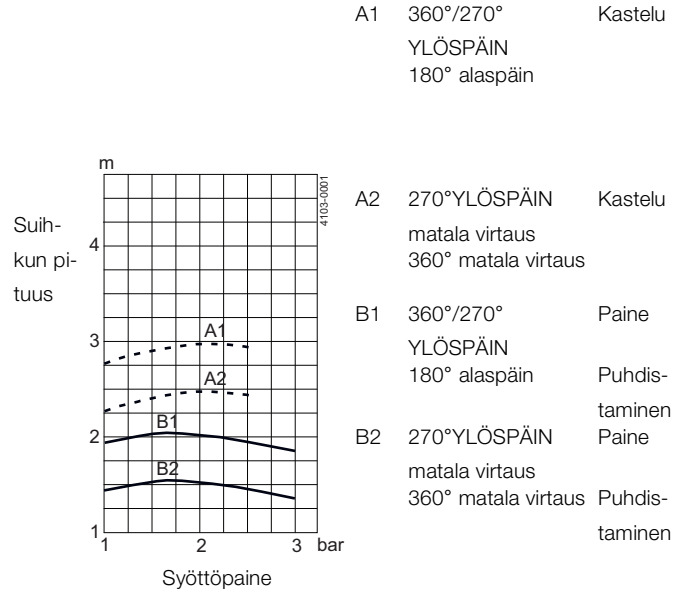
A1 360°/270° Kastelu
YLÖSPÄIN
180° alaspäin

m

Suihkun pituus

4

3

2

1

A1

A2

B1

B2

1 2 3 bar

Syöttöpaine

4103-0001

A2 270°YLÖSPÄIN Kastelu
matala virtaus
360° matala virtaus

B1 360°/270° Paine
YLÖSPÄIN
180° alaspäin Puhdistaminen

B2 270°YLÖSPÄIN Paine
matala virtaus
360° matala virtaus Puhdistaminen